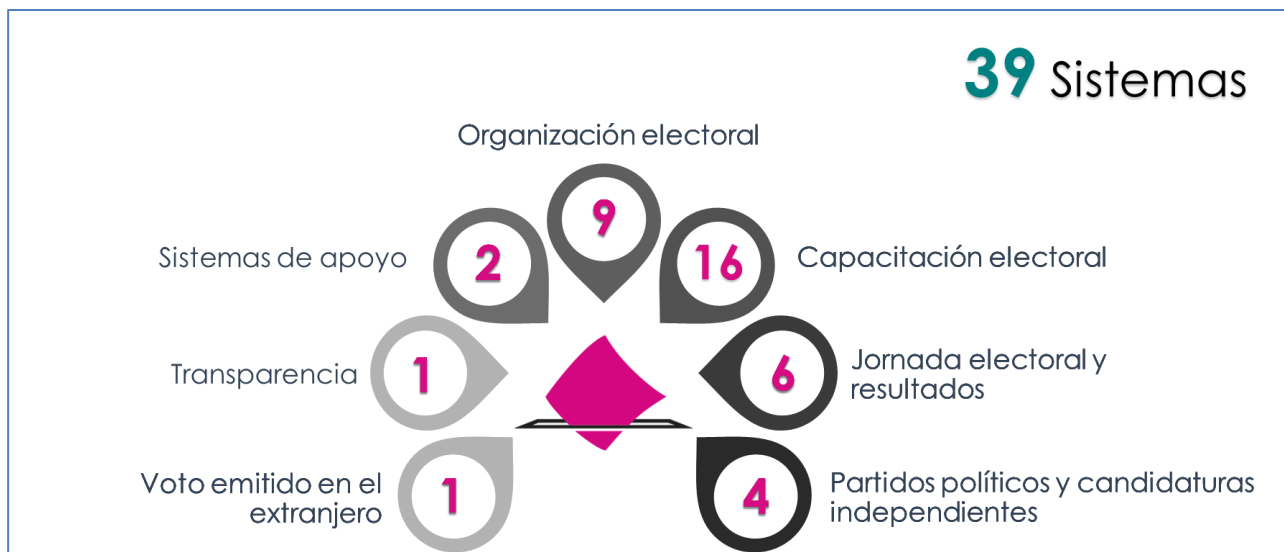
39 Sistemas

Organización electoral
9

Sistemas de apoyo
2

16
Capacitación electoral

Transparencia
1

6
Jornada electoral y resultados

Voto emitido en el extranjero
1

4
Partidos políticos y candidaturas independientes